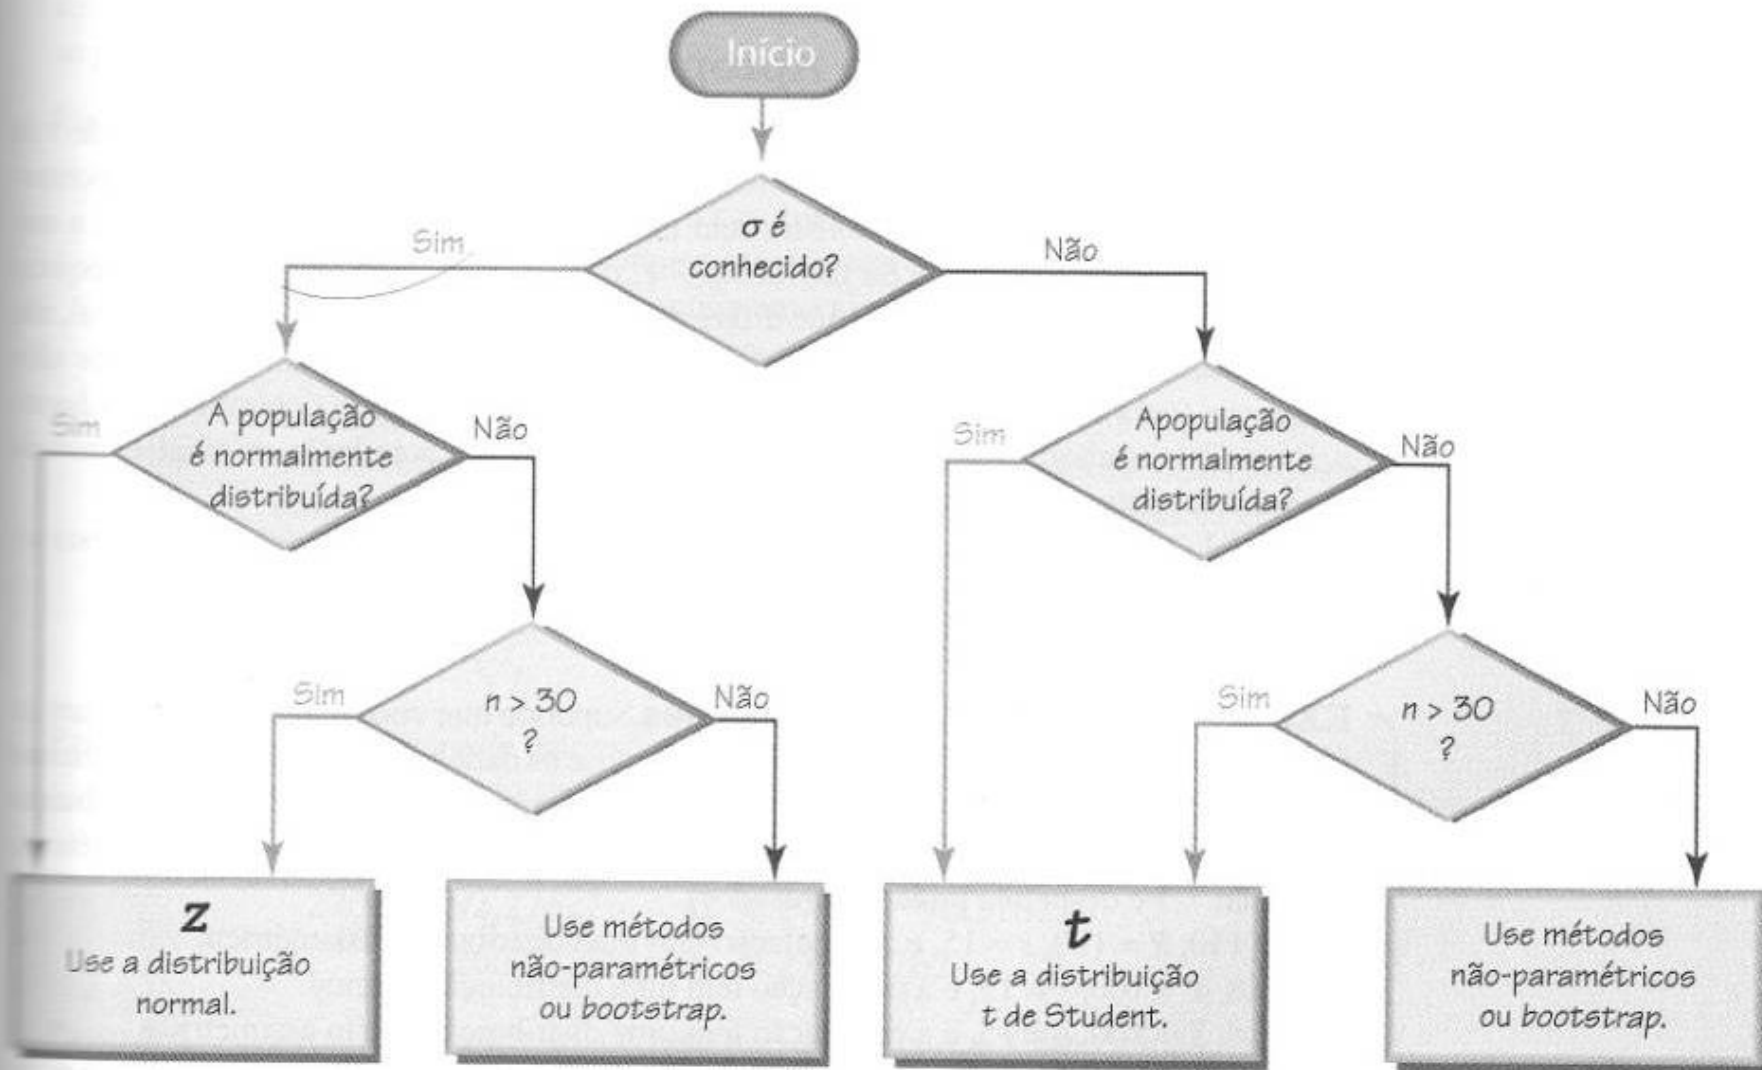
Início

$\sigma$ é conhecido?

Sim

Não

A população é normalmente distribuída?

Sim

Não

$n > 30$ ?

Sim

Não

Apopulação é normalmente distribuída?

Sim

Não

$n > 30$ ?

Sim

Não

$z$
Use a distribuição normal.

Use métodos não-paramétricos ou bootstrap.

$t$
Use a distribuição t de Student.

Use métodos não-paramétricos ou bootstrap.